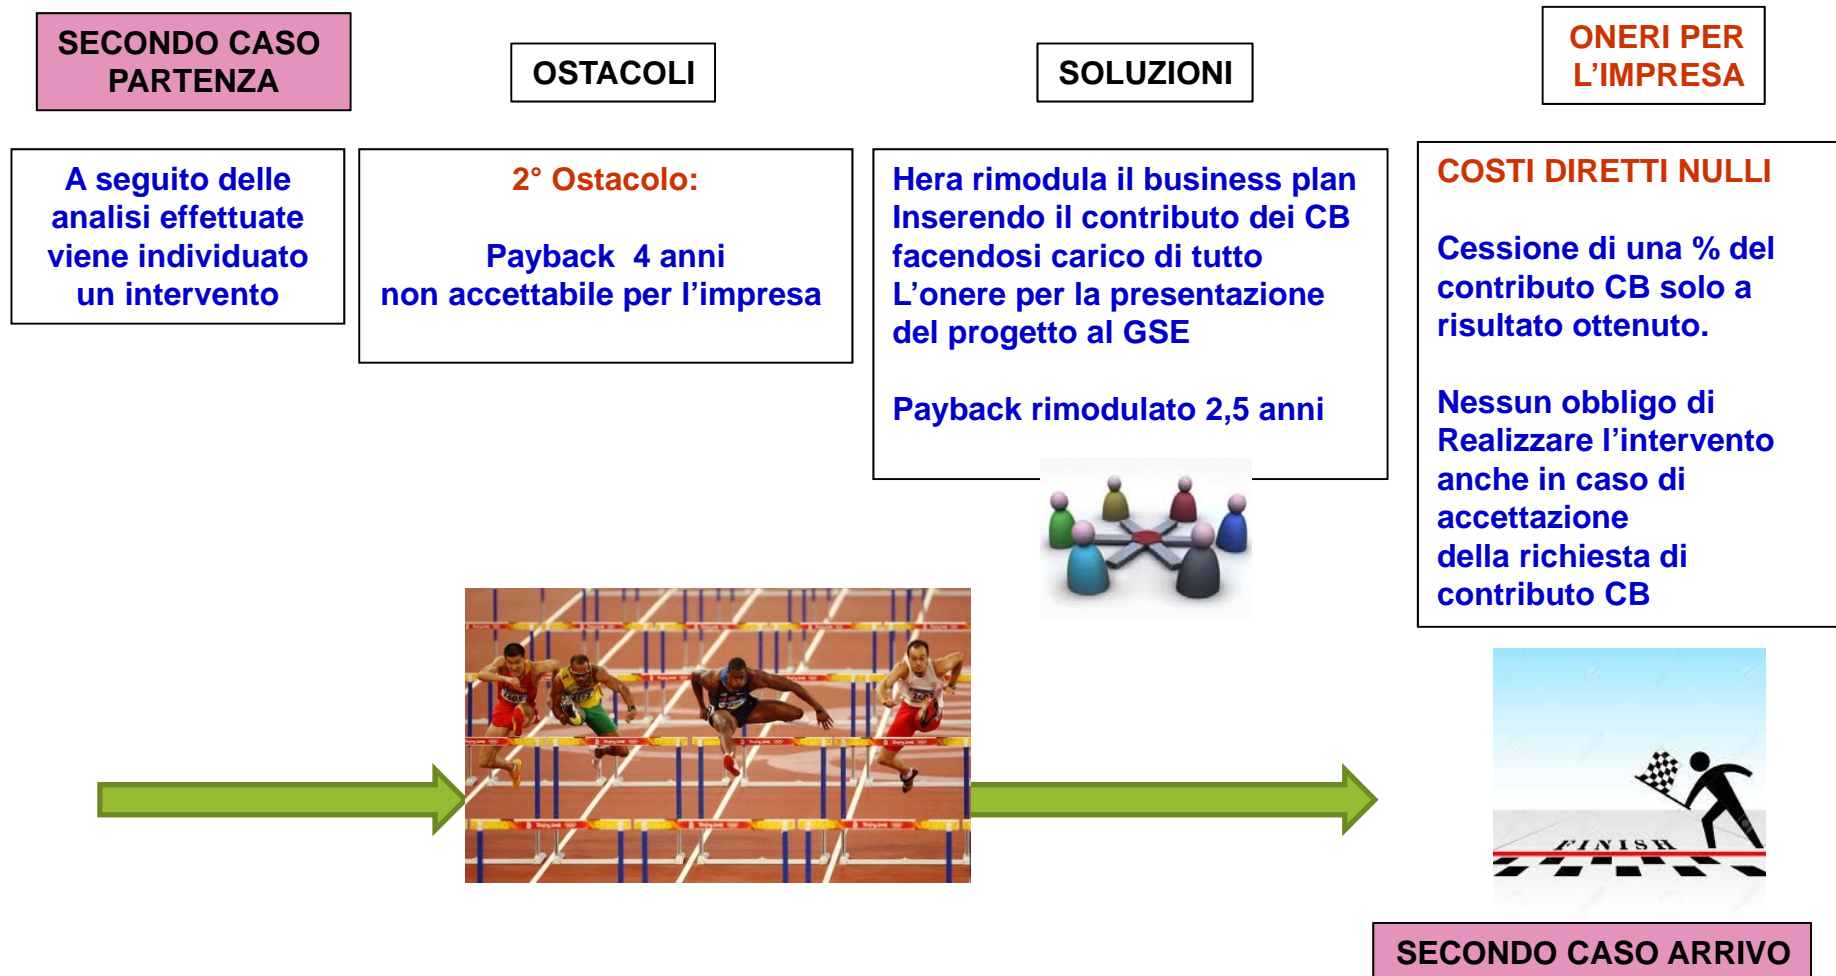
SECONDO CASO PARTENZA

OSTACOLI

SOLUZIONI

ONERI PER L’IMPRESA

A seguito delle analisi effettuate viene individuato un intervento

2° Ostacolo:

Payback 4 anni non accettabile per l’impresa

Hera rimodula il business plan Inserendo il contributo dei CB facendosi carico di tutto L’onere per la presentazione del progetto al GSE

Payback rimodulato 2,5 anni

COSTI DIRETTI NULLI

Cessione di una % del contributo CB solo a risultato ottenuto.

Nessun obbligo di Realizzare l’intervento anche in caso di accettazione della richiesta di contributo CB

FINISH

SECONDO CASO ARRIVO